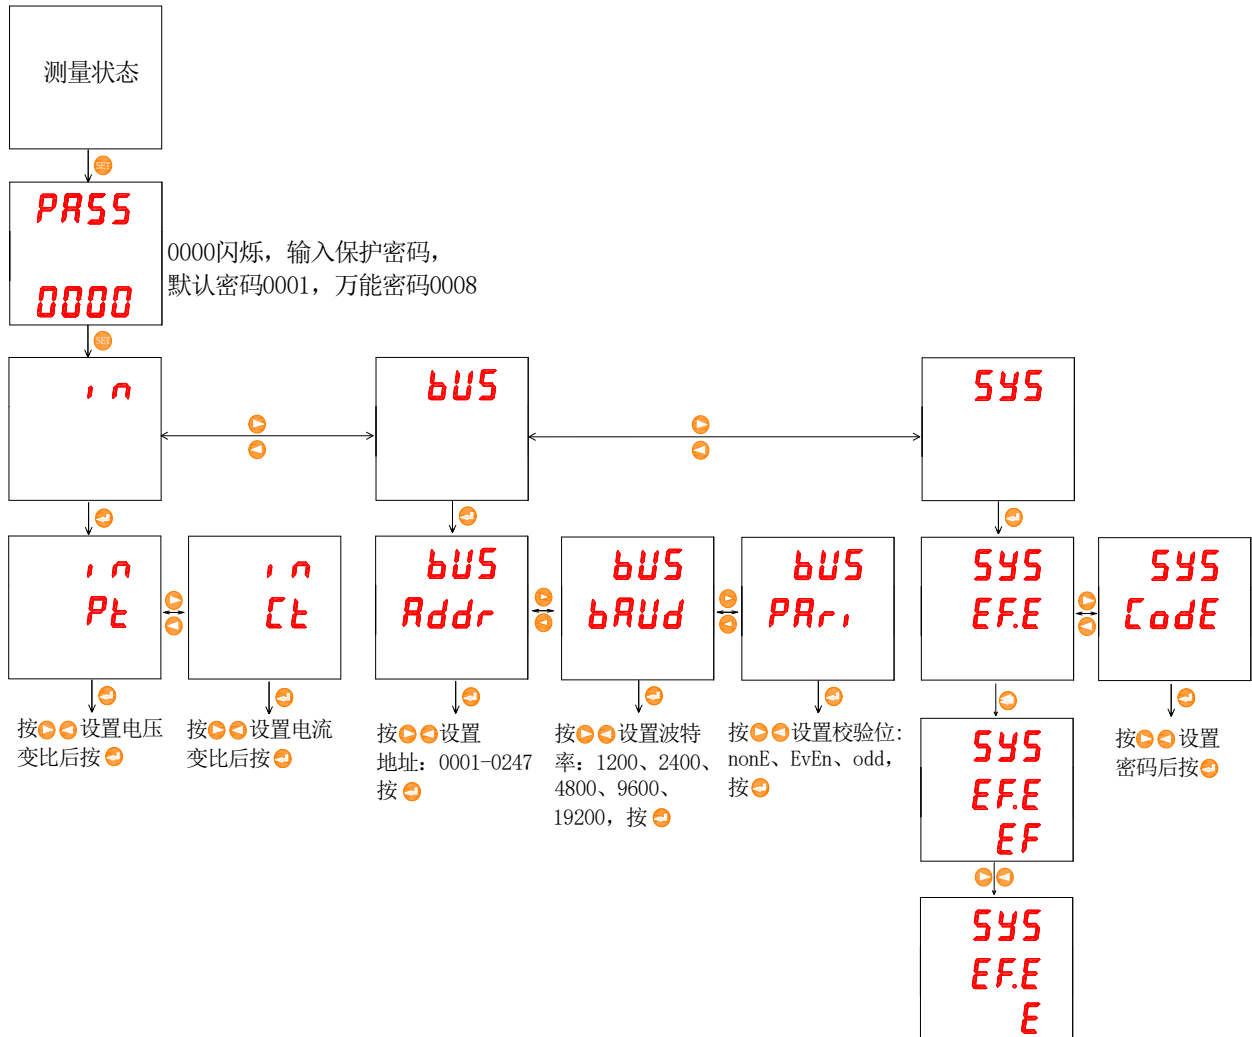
测量状态

SET

PASS
0000

0000闪烁，输入保护密码，
默认密码0001，万能密码0008

SET

in

bUS

SYS

in
Pt

in
Ct

bUS
Addr

bUS
bAUd

bUS
PAri

SYS
EF.E

SYS
CodE

按设置电压变比后按

按设置电流变比后按

按设置地址：0001-0247按

按设置波特率：1200、2400、4800、9600、19200，按

按设置校验位：nonE、EvEn、odd，按

按设置密码后按

SYS
EF.E
EF

SYS
EF.E
E